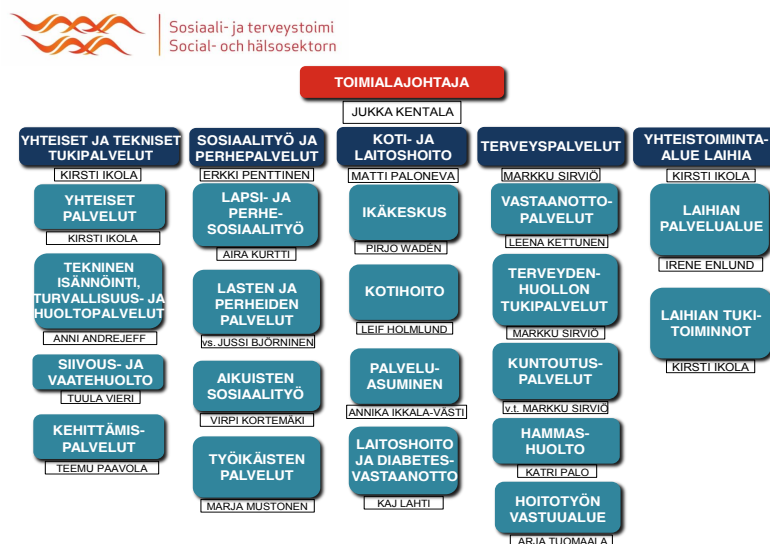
Sosiaali- ja terveystoimi
Social- och hälsosektorn

TOIMIALAJOHTAJA
JUKKA KENTALA

YHTEISET JA TEKNISET TUKIPALVELUT
KIRSTI IKOLA

YHTEISET PALVELUT
KIRSTI IKOLA

TEKNINEN ISÄNNÖINTI, TURVALLISUUS- JA HUOLTOPALVELUT
ANNI ANDREJEFF

SIIVOUS- JA VAATEHUOLTO
TUULA VIERI

KEHITTÄMISPALVELUT
TEEMU PAAVOLA

SOSIAALITYÖ JA PERHEPALVELUT
ERKKI PENTTINEN

LAPSI- JA PERHESOSIAALITYÖ
AIRA KURTTI

LASTEN JA PERHEIDEN PALVELUT
vs. JUSSI BJÖRNINEN

AIKUISTEN SOSIAALITYÖ
VIRPI KORTEMÄKI

TYÖIKÄISTEN PALVELUT
MARJA MUSTONEN

KOTI- JA LAITOSHOITO
MATTI PALONEVA

IKÄKESKUS
PIRJO WADÉN

KOTIHOITO
LEIF HOLMLUND

PALVELUASUMINEN
ANNIKA IKKALA-VÄSTI

LAITOSHOITO JA DIABETESVASTAANOTTO
KAJ LAHTI

TERVEYSPALVELUT
MARKKU SIRVIÖ

VASTAANOTTOPALVELUT
LEENA KETTUNEN

TERVEYDENHUOLLON TUKIPALVELUT
MARKKU SIRVIÖ

KUNTOUTUSPALVELUT
v.t. MARKKU SIRVIÖ

HAMMASHUOLTO
KATRI PALO

HOITOTYÖN VASTUUALUE
ARJA TUOMAALA

YHTEISTOIMINTAALUE LAIHIA
KIRSTI IKOLA

LAIHIAN PALVELUALUE
IRENE ENLUND

LAIHIAN TUKITOIMINNOT
KIRSTI IKOLA